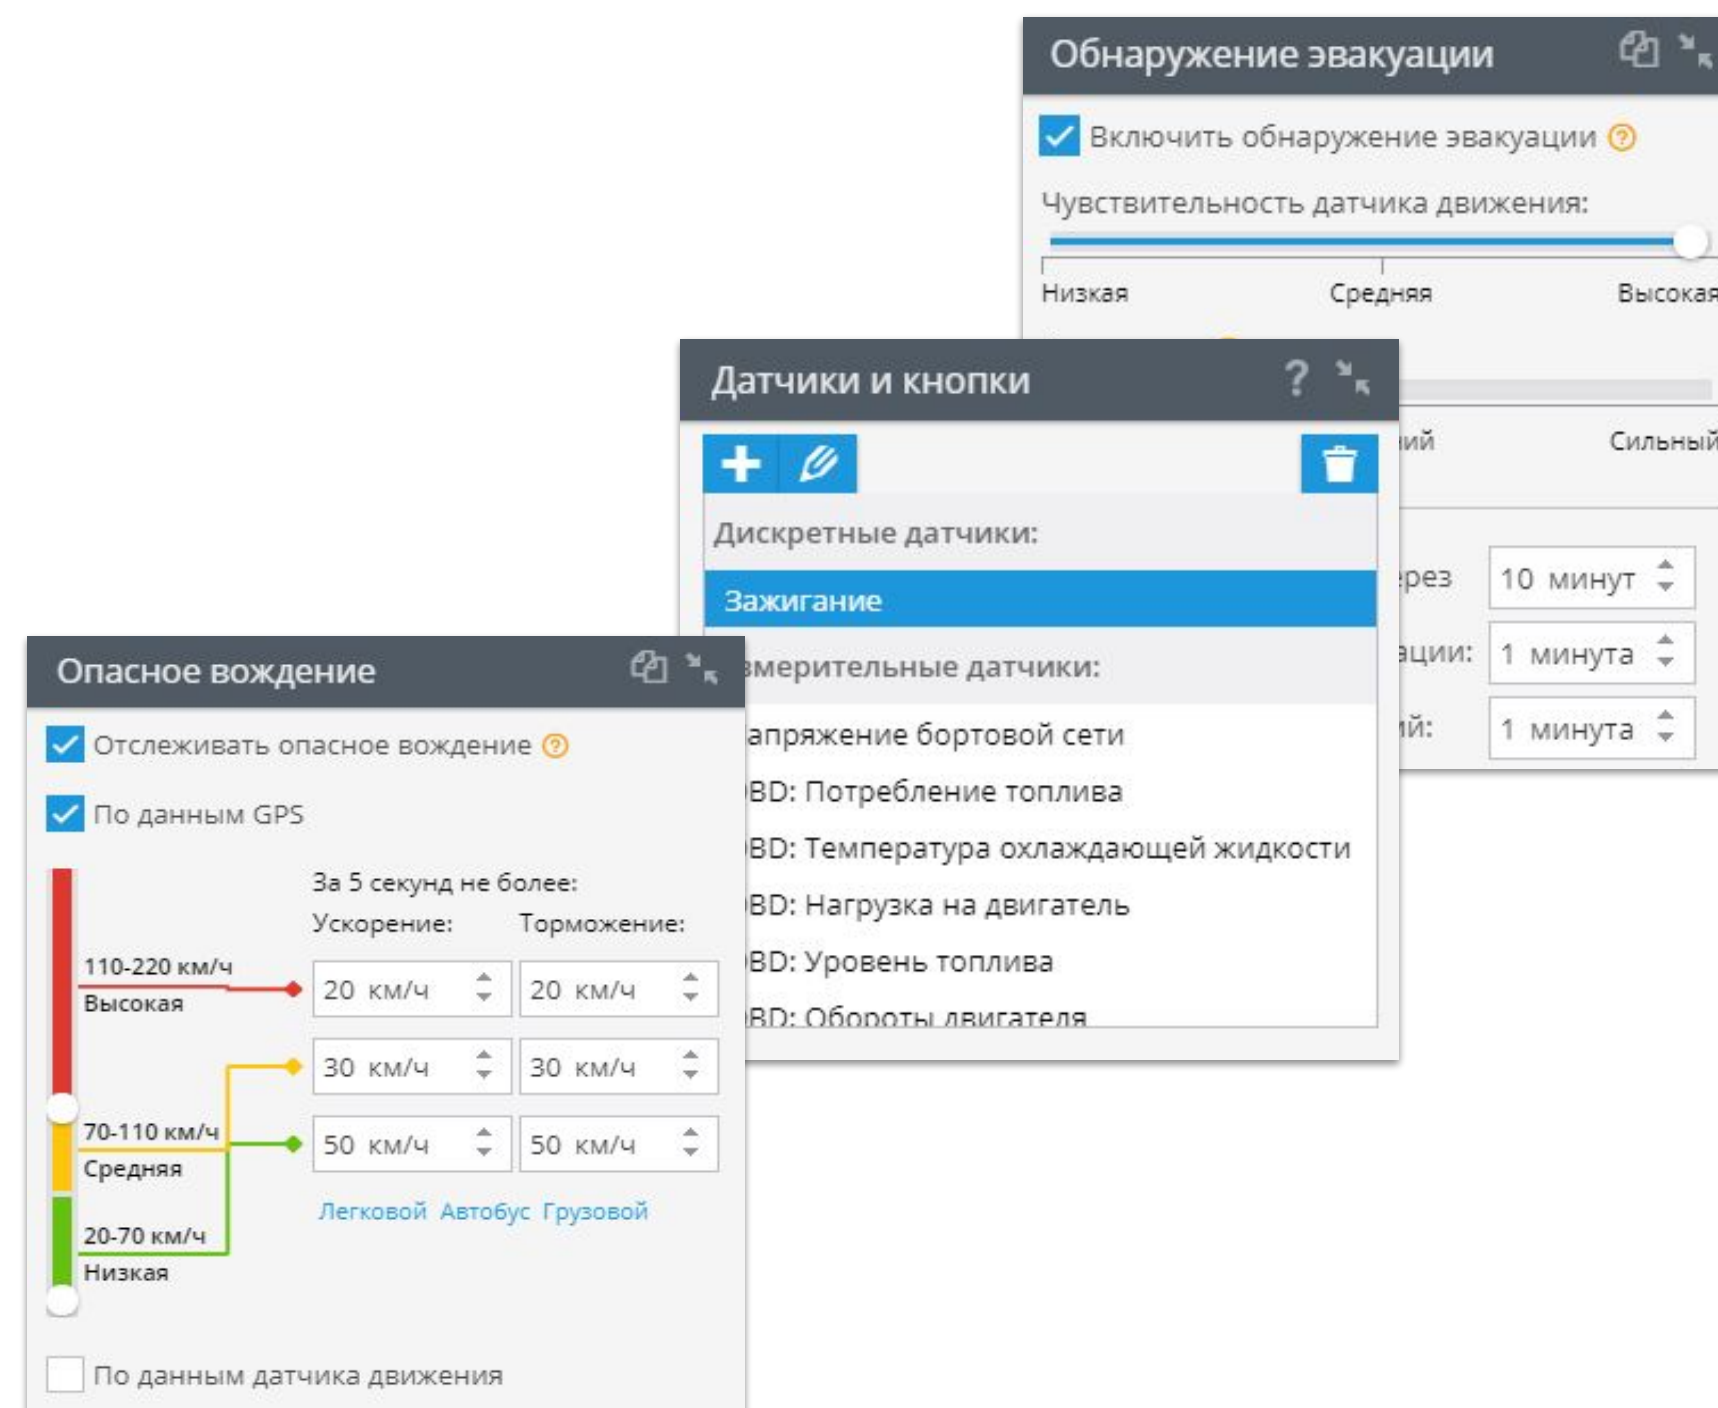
Обнаружение эвакуации

Включить обнаружение эвакуации

Чувствительность датчика движения:

Низкая Средняя Высокая

ий Сильный

рез 10 минут

ации: 1 минута

ий: 1 минута

Датчики и кнопки ?

Дискретные датчики:

Зажигание

змерительные датчики:

апряжение бортовой сети

BD: Потребление топлива

BD: Температура охлаждающей жидкости

BD: Нагрузка на двигатель

BD: Уровень топлива

BD: Обороты двигателя

Опасное вождение

Отслеживать опасное вождение

По данным GPS

За 5 секунд не более:

Ускорение: Торможение:

110-220 км/ч
Высокая

20 км/ч 20 км/ч

30 км/ч 30 км/ч

70-110 км/ч
Средняя

50 км/ч 50 км/ч

Легковой Автобус Грузовой

20-70 км/ч
Низкая

По данным датчика движения